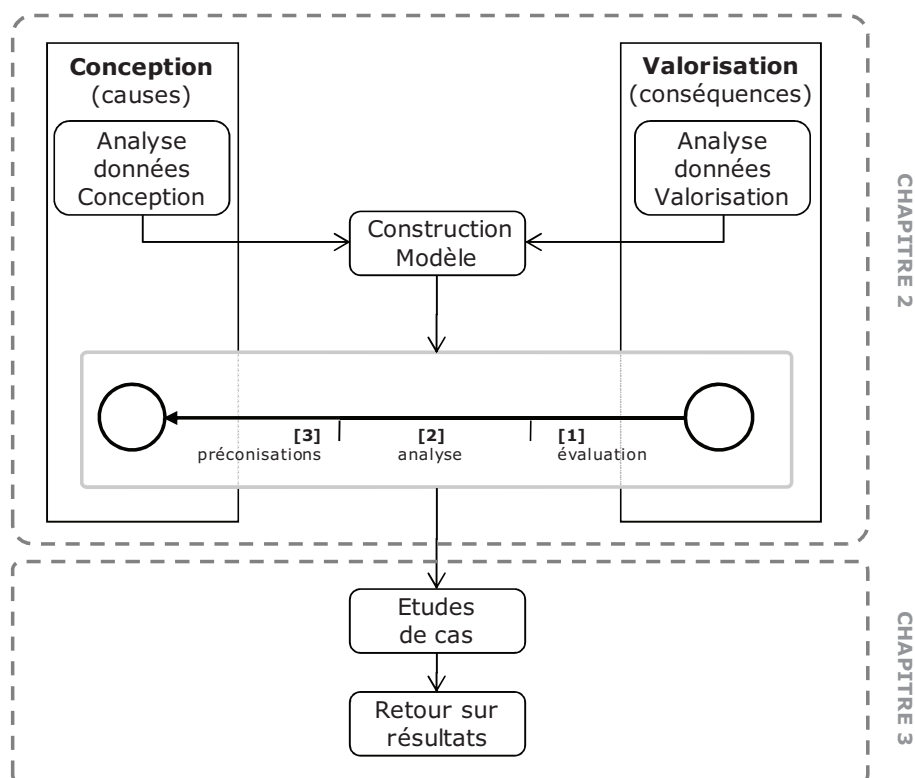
**Conception**
(causes)

Analyse données Conception

**Valorisation**
(conséquences)

Analyse données Valorisation

CHAPITRE 2

Construction Modèle

**[3]**
préconisations

**[2]**
analyse

**[1]**
évaluation

Etudes de cas

Retour sur résultats

CHAPITRE 3